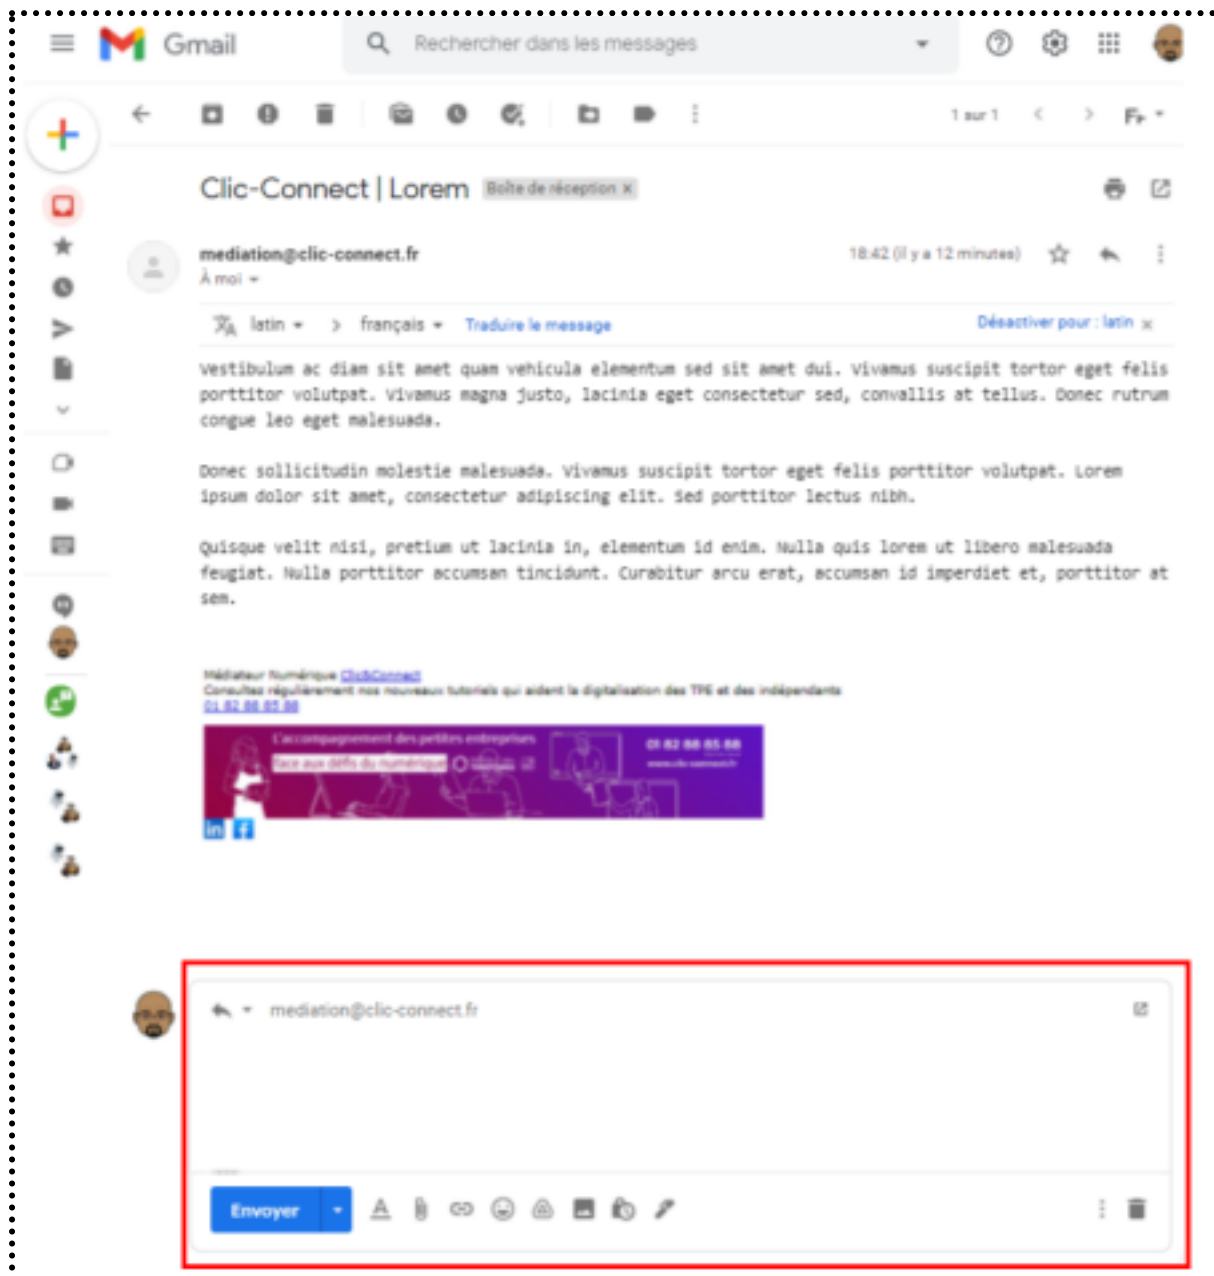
Gmail

Rechercher dans les messages

1 sur 1

Clic-Connect | Lorem Boîte de réception ×

mediation@clic-connect.fr
À moi

18:42 (il y a 12 minutes)

latin > français Traduire le message Désactiver pour : latin ×

Vestibulum ac diam sit amet quam vehicula elementum sed sit amet dui. Vivamus suscipit tortor eget felis porttitor volutpat. Vivamus magna justo, lacinia eget consectetur sed, convallis at tellus. Donec rutrum congue leo eget malesuada.

Donec sollicitudin molestie malesuada. Vivamus suscipit tortor eget felis porttitor volutpat. Lorem ipsum dolor sit amet, consectetur adipiscing elit. Sed porttitor lectus nibh.

Quisque velit nisi, pretium ut lacinia in, elementum id enim. Nulla quis lorem ut libero malesuada feugiat. Nulla porttitor accumsan tincidunt. Curabitur arcu erat, accumsan id imperdiet et, porttitor at sem.

Médiateur Numérique Clic&Connect
Consultez régulièrement nos nouveaux tutoriels qui aident la digitalisation des TPE et des indépendants
01 82 88 85 88

L'accompagnement des petites entreprises face aux défis du numérique
01 82 88 85 88
www.clic-connect.fr

mediation@clic-connect.fr

Envoyer